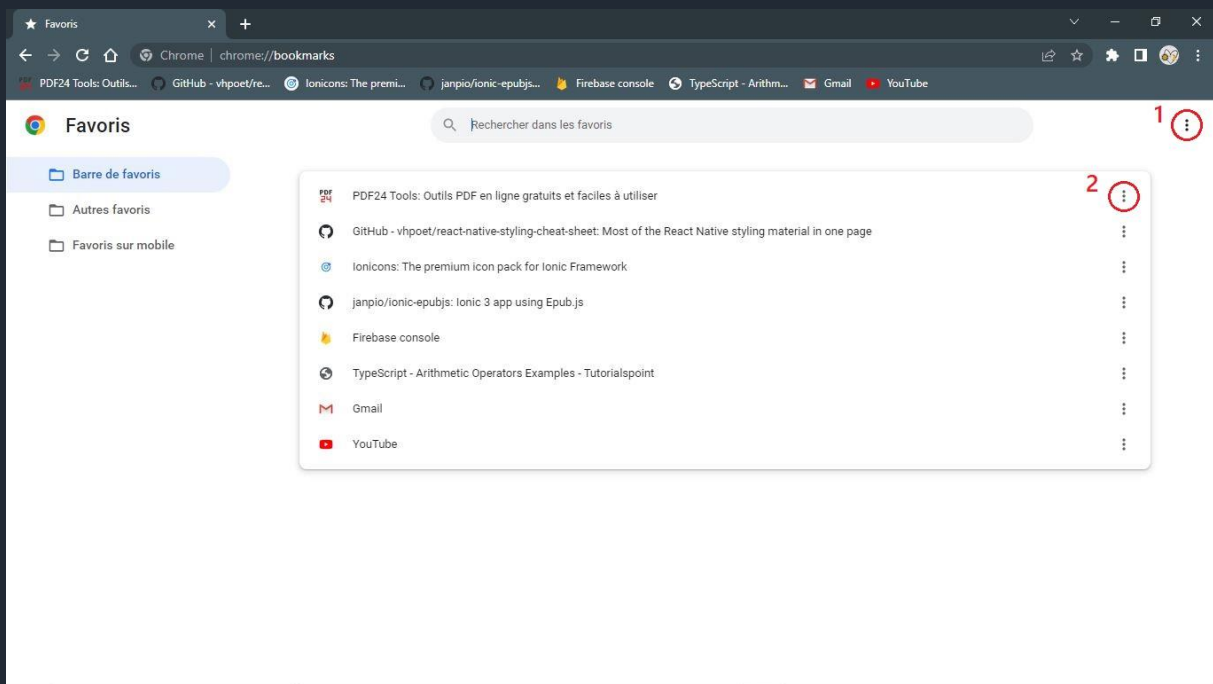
Favoris

Chrome | chrome://bookmarks

PDF24 Tools: Outils... GitHub - vhpoet/re... Ionicons: The premi... janpio/ionic-epubjs... Firebase console TypeScript - Arithm... Gmail YouTube

Favoris

Rechercher dans les favoris

1

Barre de favoris

Autres favoris

Favoris sur mobile

2

PDF24 Tools: Outils PDF en ligne gratuits et faciles à utiliser

GitHub - vhpoet/react-native-styling-cheat-sheet: Most of the React Native styling material in one page

Ionicons: The premium icon pack for Ionic Framework

janpio/ionic-epubjs: Ionic 3 app using Epub.js

Firebase console

TypeScript - Arithmetic Operators Examples - Tutorialspoint

Gmail

YouTube